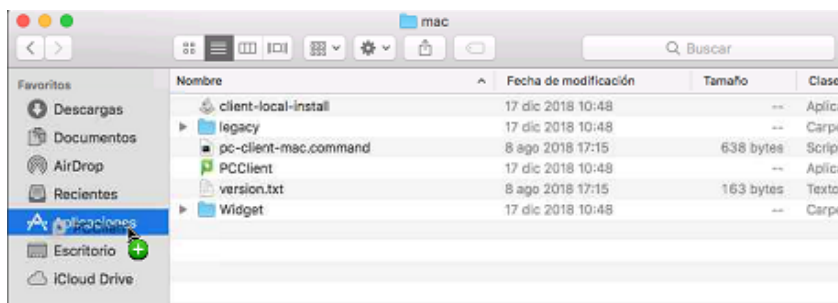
mac

Buscar

Favoritos
Descargas
Documentos
AirDrop
Recientes
Aplicaciones
PCClient
Escritorio
iCloud Drive

| Nombre | Fecha de modificación | Tamaño | Clase |
|---|---|---|---|
| client-local-install | 17 dic 2018 10:48 | -- | Aplica |
| legacy | 17 dic 2018 10:48 | -- | Carpe |
| pc-client-mac.command | 8 ago 2018 17:15 | 638 bytes | Script |
| PCClient | 17 dic 2018 10:48 | -- | Aplica |
| version.txt | 8 ago 2018 17:15 | 163 bytes | Texto |
| Widget | 17 dic 2018 10:48 | -- | Carpe |